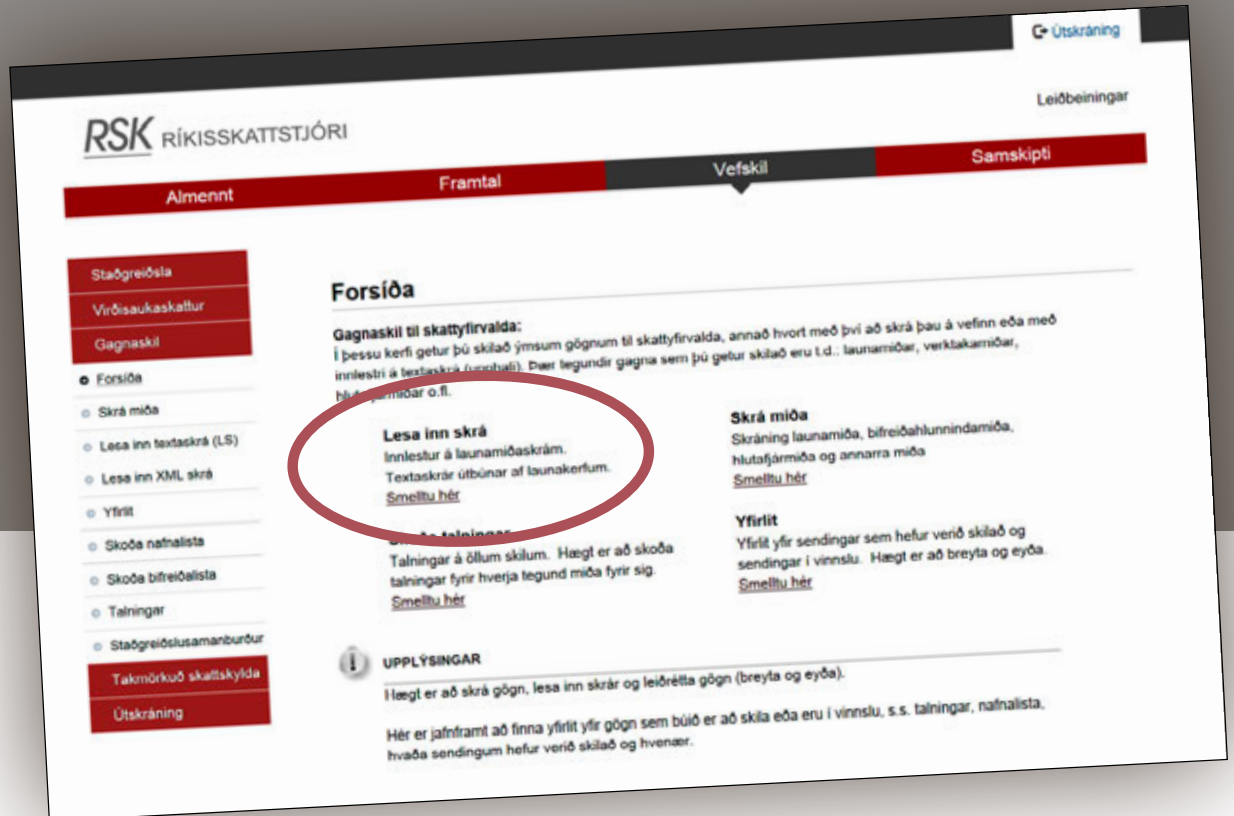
Útskráning

Leiðbeiningar

RSK RÍKISSKATTSTJÓRI

Almennt
Framtal
Vefskil
Samskipti

Staðgreiðsla
Virðisaukaskattur
Gagnaskil
Forsíða
Skrá miða
Lesa inn textaskrá (LS)
Lesa inn XML skrá
Yfirlit
Skoða nafnalista
Skoða bifreiðalista
Talningar
Staðgreiðslusamanburður
Takmörkuð skattskylda
Útskráning

Forsíða

Gagnaskil til skattyfirvalda:
Í þessu kerfi getur þú skilað ýmsum gögnum til skattyfirvalda, annað hvort með því að skrá þau á vefinn eða með innlestri á textaskrá (upphali). Þær tegundir gagna sem þú getur skilað eru t.d.: launamiðar, verktakamiðar, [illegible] o.fl.

Lesa inn skrá
Innlestur á launamiðaskrám.
Textaskrár útbúnar af launakerfum.
Smelltu hér

Skrá miða
Skráning launamiða, bifreiðahlunnindamiða, hlutafjármiða og annarra miða
Smelltu hér

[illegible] talningar
Talningar á öllum skilum. Hægt er að skoða talningar fyrir hverja tegund miða fyrir sig.
Smelltu hér

Yfirlit
Yfirlit yfir sendingar sem hefur verið skilað og sendingar í vinnslu. Hægt er að breyta og eyða.
Smelltu hér

UPPLÝSINGAR
Hægt er að skrá gögn, lesa inn skrár og leiðrétta gögn (breyta og eyða).

Hér er jafnframt að finna yfirlit yfir gögn sem búið er að skila eða eru í vinnslu, s.s. talningar, nafnalista, hvaða sendingum hefur verið skilað og hvenær.